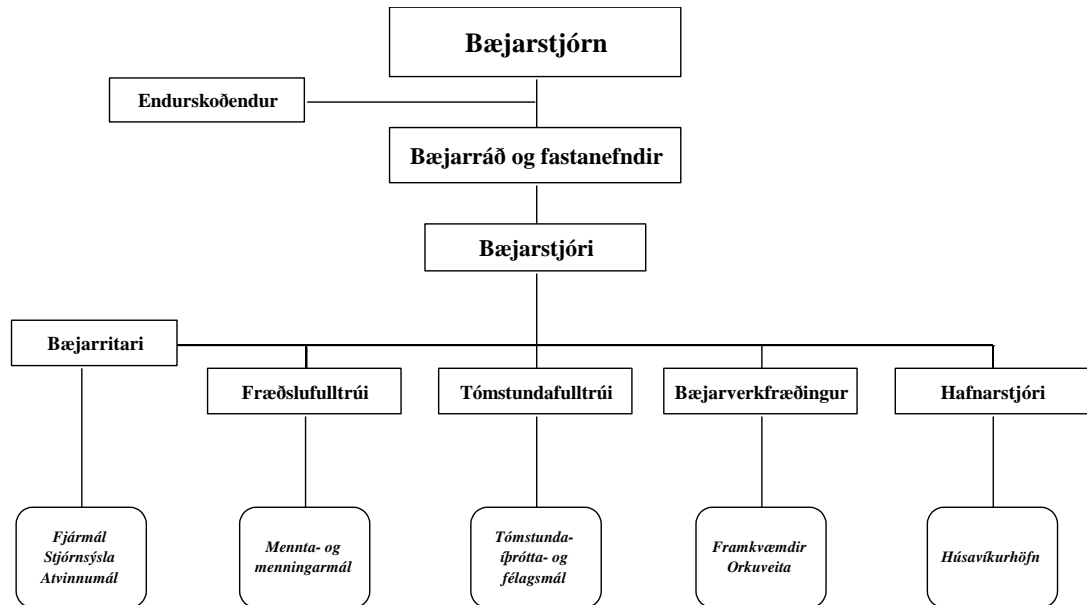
Bæjarstjórn

Endurskoðendur

Bæjarráð og fastanefndir

Bæjarstjóri

Bæjarritari

Fræðslufulltrúi

Tómstundafulltrúi

Bæjarverkfræðingur

Hafnarstjóri

Fjármál
Stjórnsýsla
Atvinnumál

Mennta- og menningarmál

Tómstunda- íþrótta- og félagsmál

Framkvæmdir
Orkuveita

Húsavíkurhöfn